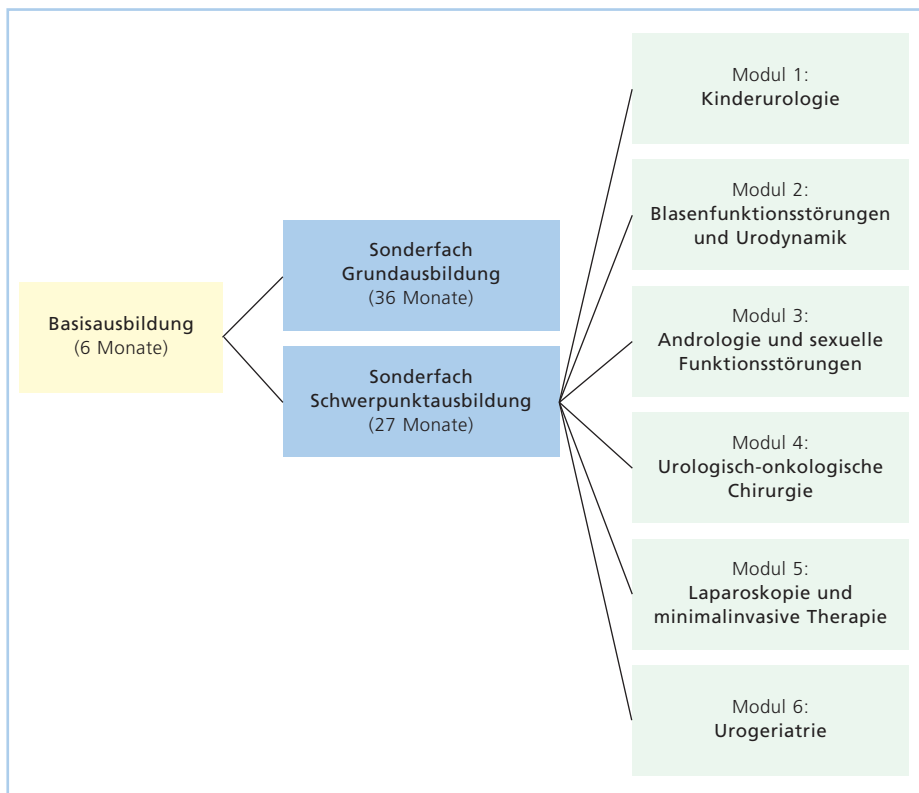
Basisausbildung
(6 Monate)

Sonderfach
Grundausbildung
(36 Monate)

Sonderfach
Schwerpunktausbildung
(27 Monate)

Modul 1:
Kinderurologie

Modul 2:
Blasenfunktionsstörungen und Urodynamik

Modul 3:
Andrologie und sexuelle Funktionsstörungen

Modul 4:
Urologisch-onkologische Chirurgie

Modul 5:
Laparoskopie und minimalinvasive Therapie

Modul 6:
Urogeriatrie